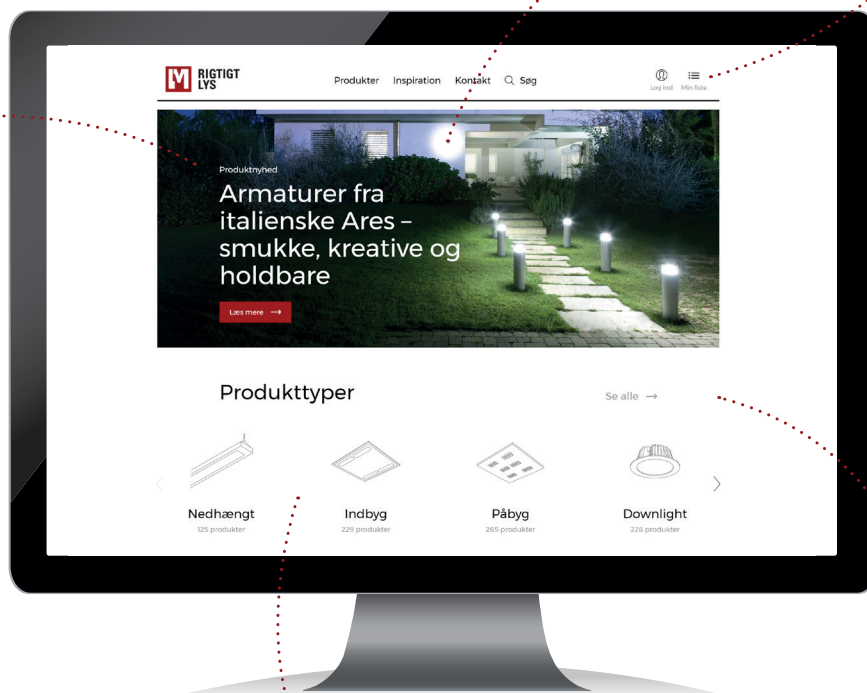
RIGTIGT LYS

Produkter Inspiration Kontakt Søg

Log ind Min liste

Produktnyhed

Armaturer fra italienske Ares – smukke, kreative og holdbare

Læs mere

Produkttyper

Se alle

Nedhængt
125 produkter

Indbyg
229 produkter

Påbyg
265 produkter

Downlight
226 produkter